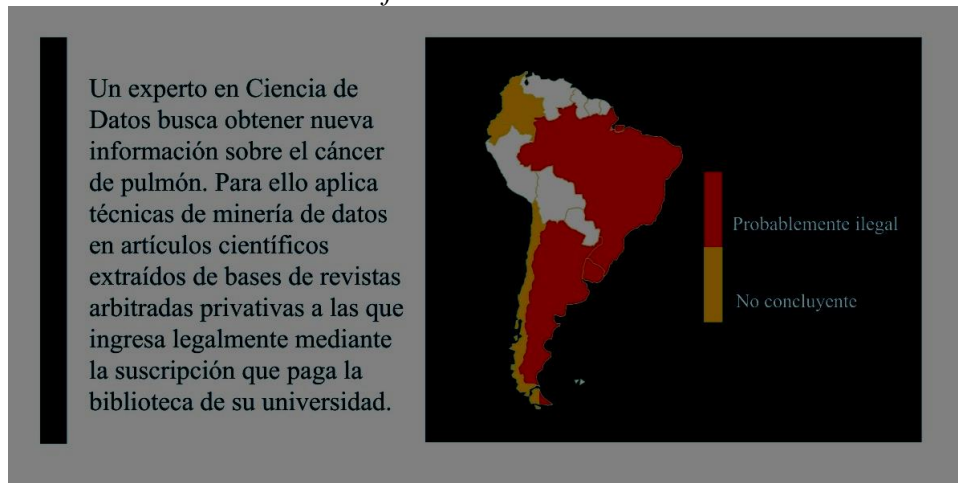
Un experto en Ciencia de Datos busca obtener nueva información sobre el cáncer de pulmón. Para ello aplica técnicas de minería de datos en artículos científicos extraídos de bases de revistas arbitradas privativas a las que ingresa legalmente mediante la suscripción que paga la biblioteca de su universidad.

Probablemente ilegal

No concluyente